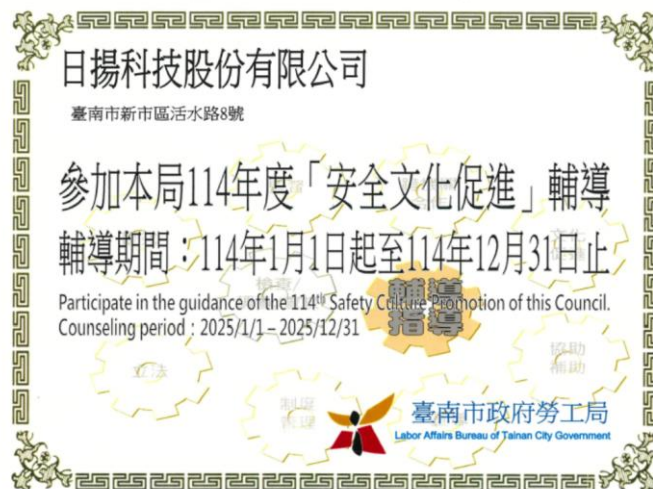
日揚科技股份有限公司

臺南市新市區活水路8號

參加本局114年度「安全文化促進」輔導

輔導期間：114年1月1日起至114年12月31日止

Participate in the guidance of the 114th Safety Culture Promotion of this Council.
Counseling period：2025/1/1 – 2025/12/31

輔導指導

立法

協助輔助

制度

臺南市政府勞工局
Labor Affairs Bureau of Tainan City Government